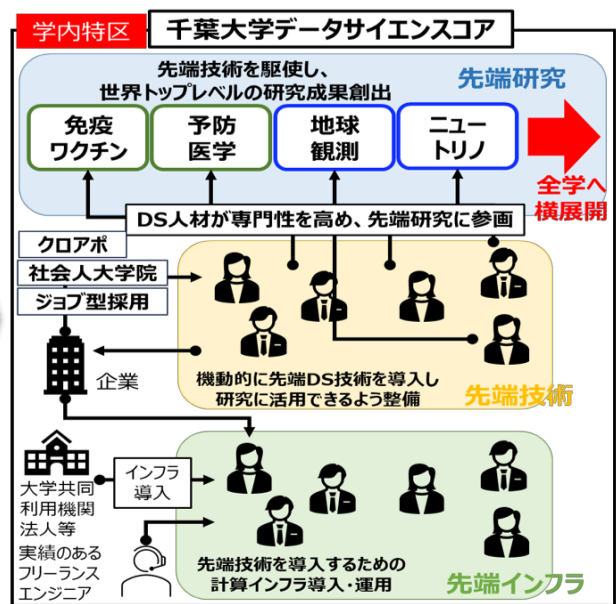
学内特区

千葉大学データサイエンスコア

先端技術を駆使し、世界トップレベルの研究成果創出

先端研究

免疫ワクチン

予防医学

地球観測

ニュートリノ

全学へ横展開

DS人材が専門性を高め、先端研究に参画

クロアポ

社会人大学院

ジョブ型採用

企業

機動的に先端DS技術を導入し研究に活用できるよう整備

先端技術

大学共同利用機関法人等

インフラ導入

実績のあるフリーランスエンジニア

先端技術を導入するための計算インフラ導入・運用

先端インフラ